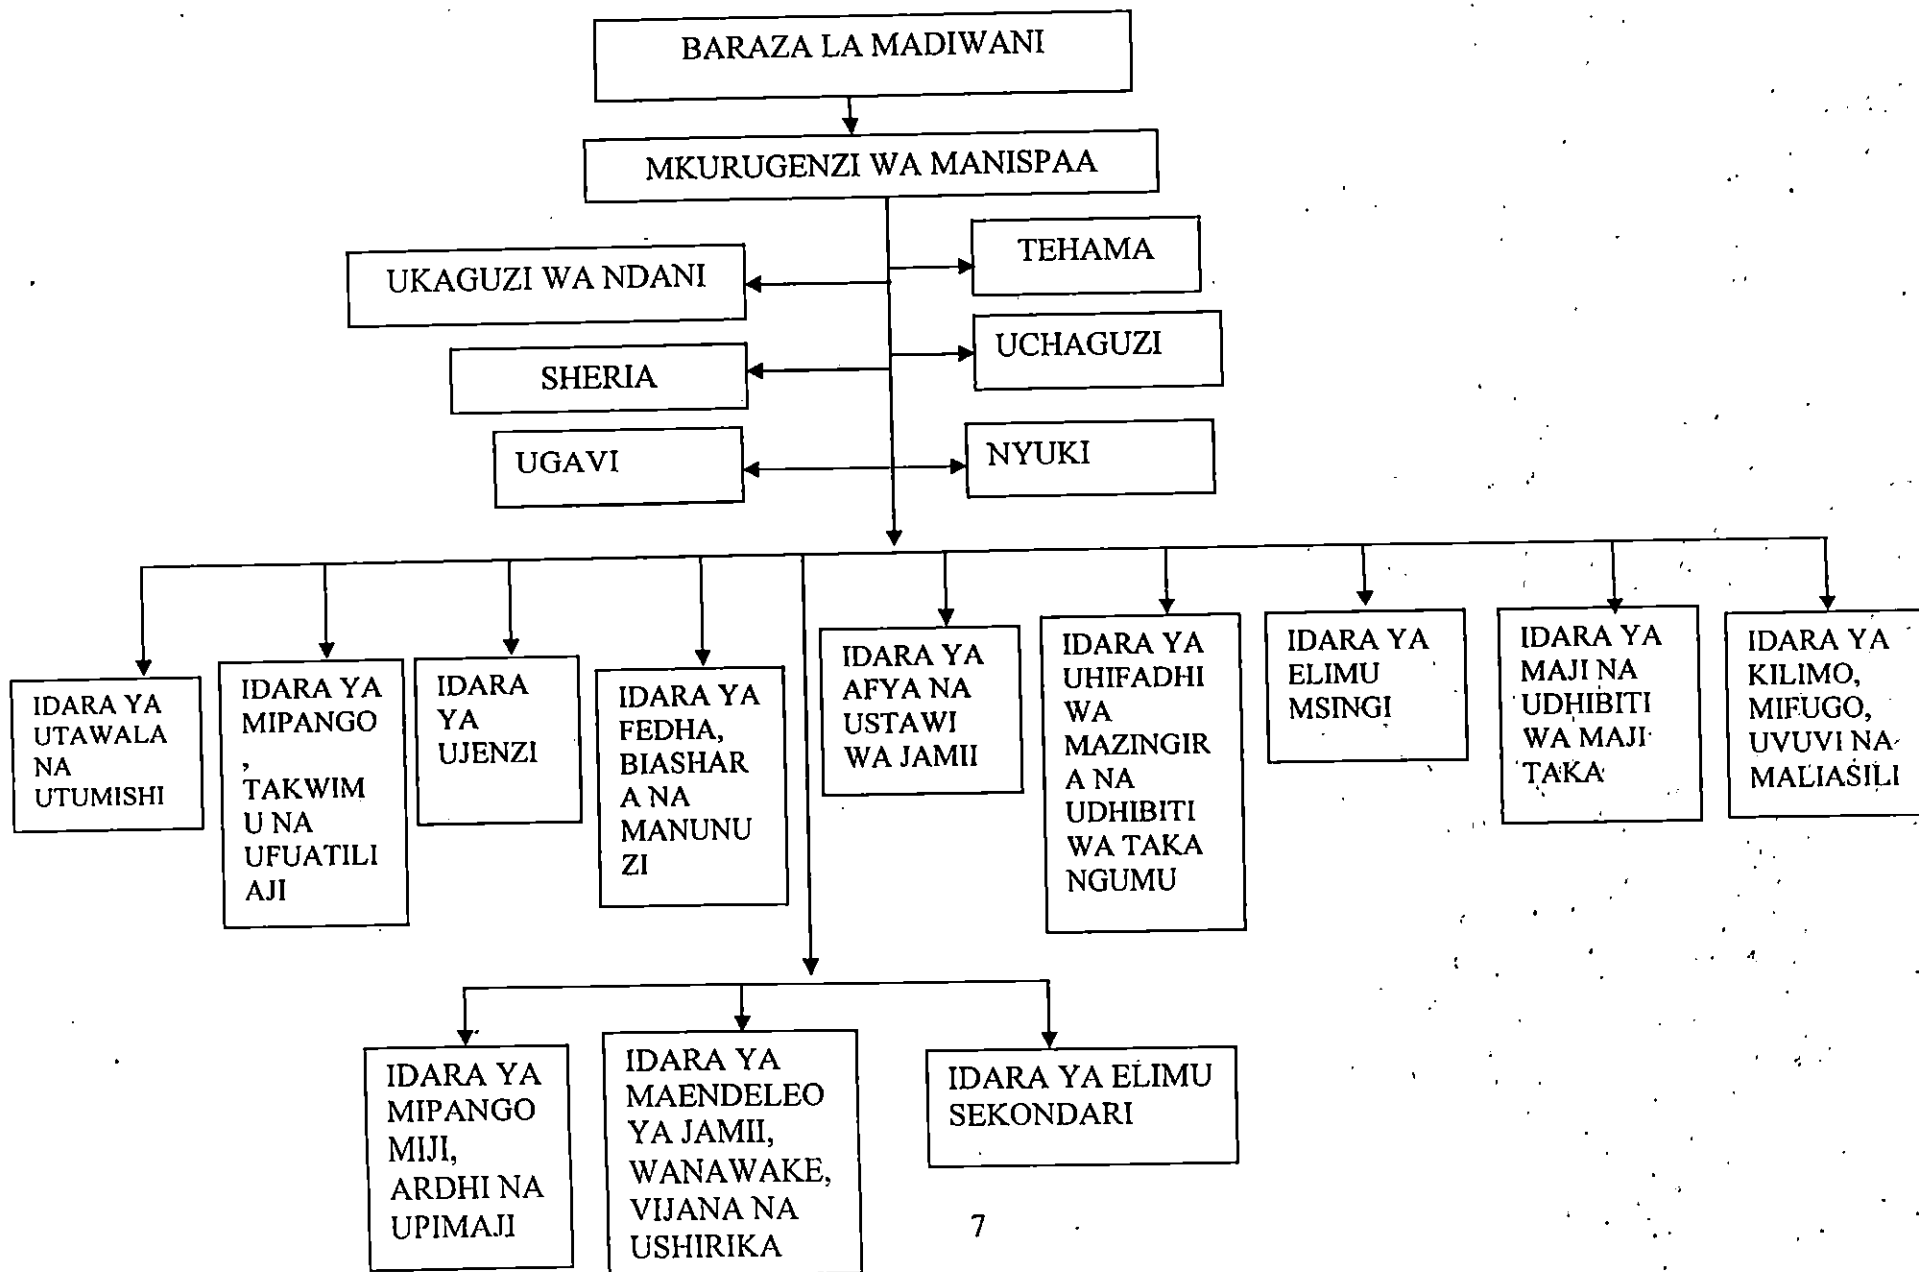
BARAZA LA MADIWANI

MKURUGENZI WA MANISPAA

UKAGUZI WA NDANI

TEHAMA

SHERIA

UCHAGUZI

UGAVI

NYUKI

IDARA YA UTAWALA NA UTUMISHI

IDARA YA MIPANGO, TAKWIMU NA UFUATILIAJI

IDARA YA UJENZI

IDARA YA FEDHA, BIASHARA NA MANUNUZI

IDARA YA AFYA NA USTAWI WA JAMII

IDARA YA UHIFADHI WA MAZINGIRA NA UDHIBITI WA TAKA NGUMU

IDARA YA ELIMU MSINGI

IDARA YA MAJI NA UDHIBITI WA MAJI TAKA

IDARA YA KILIMO, MIFUGO, UVUVI NA MALIASILI

IDARA YA MIPANGO MIJI, ARDHI NA UPIMAJI

IDARA YA MAENDELEO YA JAMII, WANAWAKE, VIJANA NA USHIRIKA

IDARA YA ELIMU SEKONDARI

7